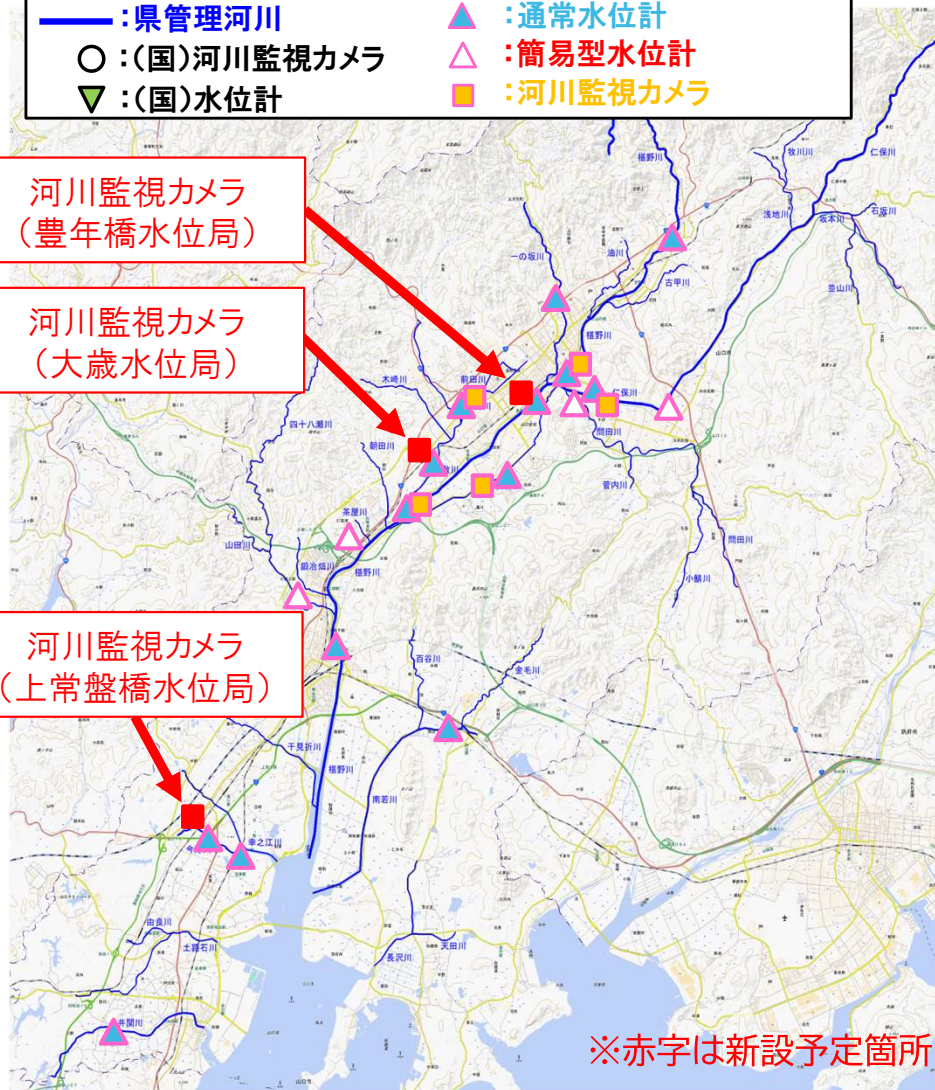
:県管理河川
:(国)河川監視カメラ
:(国)水位計
:通常水位計
:簡易型水位計
:河川監視カメラ

河川監視カメラ
(豊年橋水位局)

河川監視カメラ
(大歳水位局)

河川監視カメラ
(上常盤橋水位局)

牧川川
仁保川
椹野川
浅地川
石坂川
一の坂川
油川
吉甲川
並山川
椹野川
木崎川
前田川
仁保川
問田川
四十八瀬川
朝田川
菅内川
茶屋川
山田川
鋳銭司川
椹野川
問田川
小鯖川
百谷川
金毛川
千見折川
椹野川
南若川
東之江川
由良川
土路石川
長沢川
天田川
井関川

※赤字は新設予定箇所